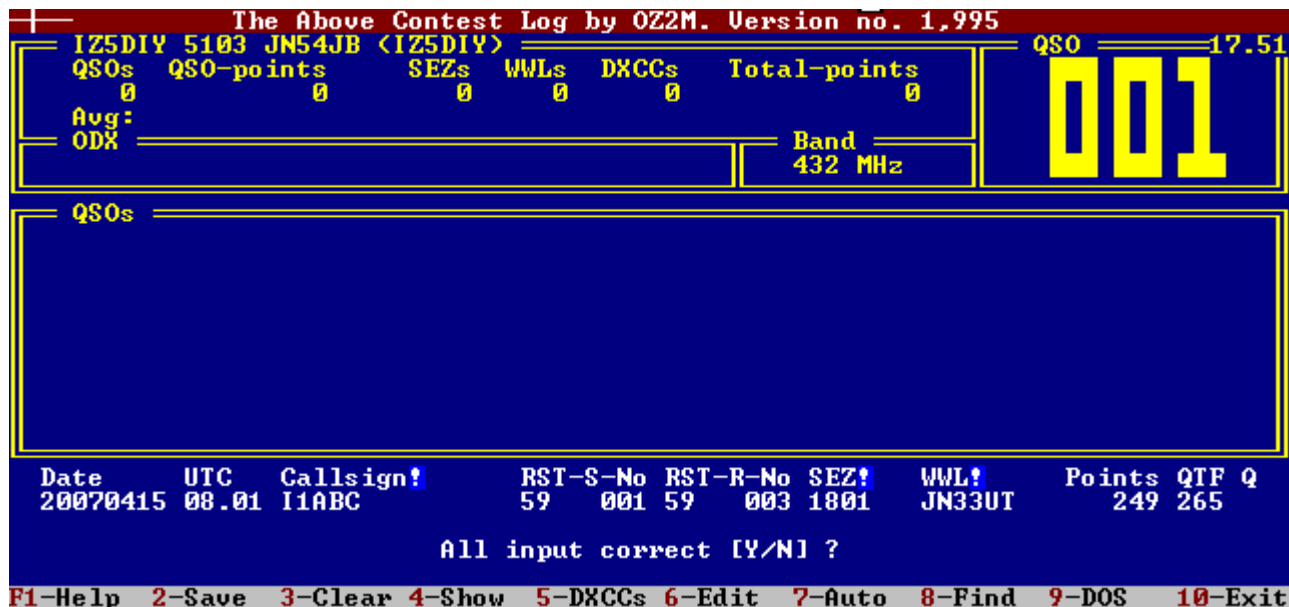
The Above Contest Log by OZ2M. Version no. 1,995

IZ5DIY 5103 JN54JB (IZ5DIY)

QSO 17.51

| QSOs | QSO-points | SEZs | WWLs | DXCCs | Total-points |
|---|---|---|---|---|---|
| 0 | 0 | 0 | 0 | 0 | 0 |

Avg:

ODX

Band
432 MHz

001

QSOs

| Date | UTC | Callsign | RST-S-No | RST-R-No | SEZ | WWL | Points | QTF | Q |
|---|---|---|---|---|---|---|---|---|---|
| 20070415 | 08.01 | I1ABC | 59 001 | 59 003 | 1801 | JN33UT | 249 | 265 | |

All input correct [Y/N] ?

F1-Help 2-Save 3-Clear 4-Show 5-DXCCs 6-Edit 7-Auto 8-Find 9-DOS 10-Exit